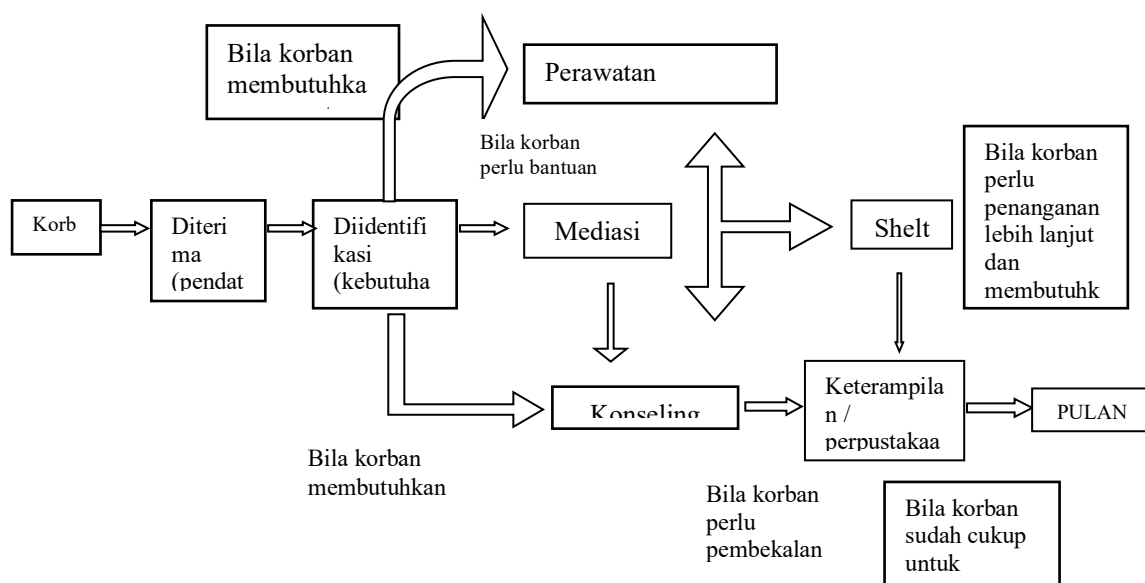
Bila korban membutuhka

Perawatan

Bila korban perlu bantuan

Bila korban perlu penanganan lebih lanjut dan membutuhk

Korb

Diteri ma (pendat

Diidentifi kasi (kebutuha

Mediasi

Shelt

Konseling

Keterampila n / perpustakaa

PULAN

Bila korban membutuhkan

Bila korban perlu pembekalan

Bila korban sudah cukup untuk